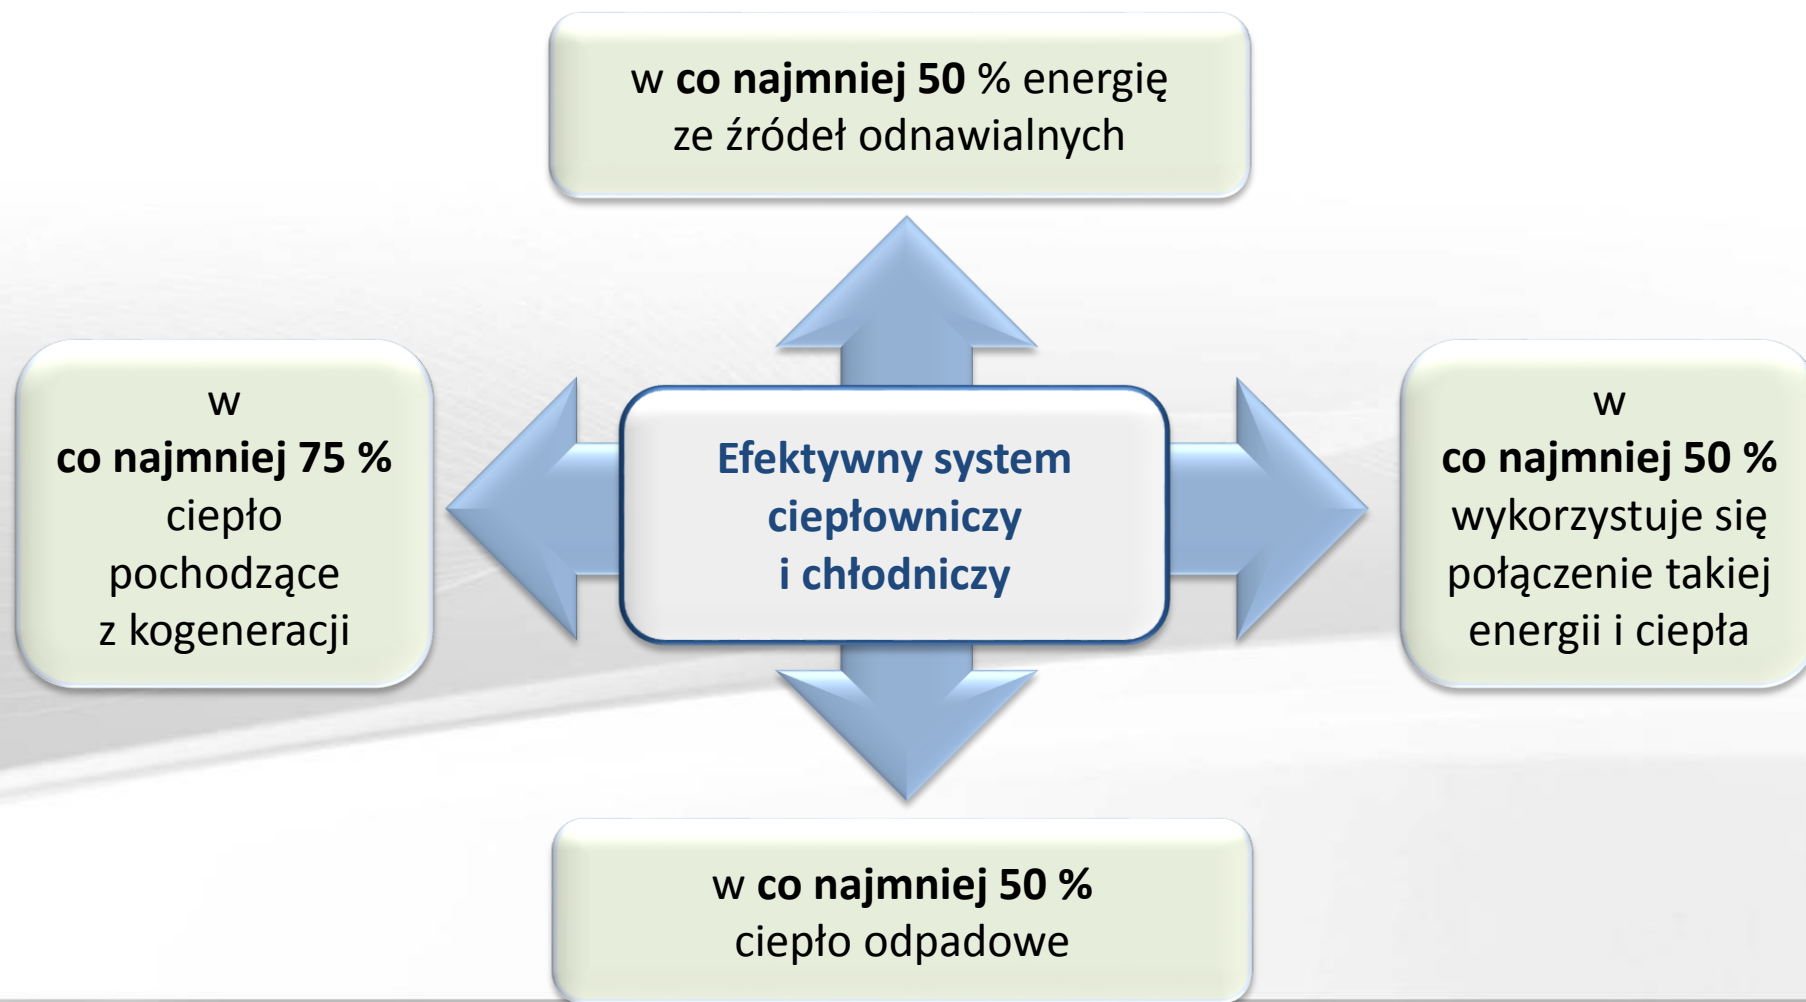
w co najmniej 50 % energię ze źródeł odnawialnych

w co najmniej 75 % ciepło pochodzące z kogeneracji

Efektywny system ciepłowniczy i chłodniczy

w co najmniej 50 % wykorzystuje się połączenie takiej energii i ciepła

w co najmniej 50 % ciepło odpadowe